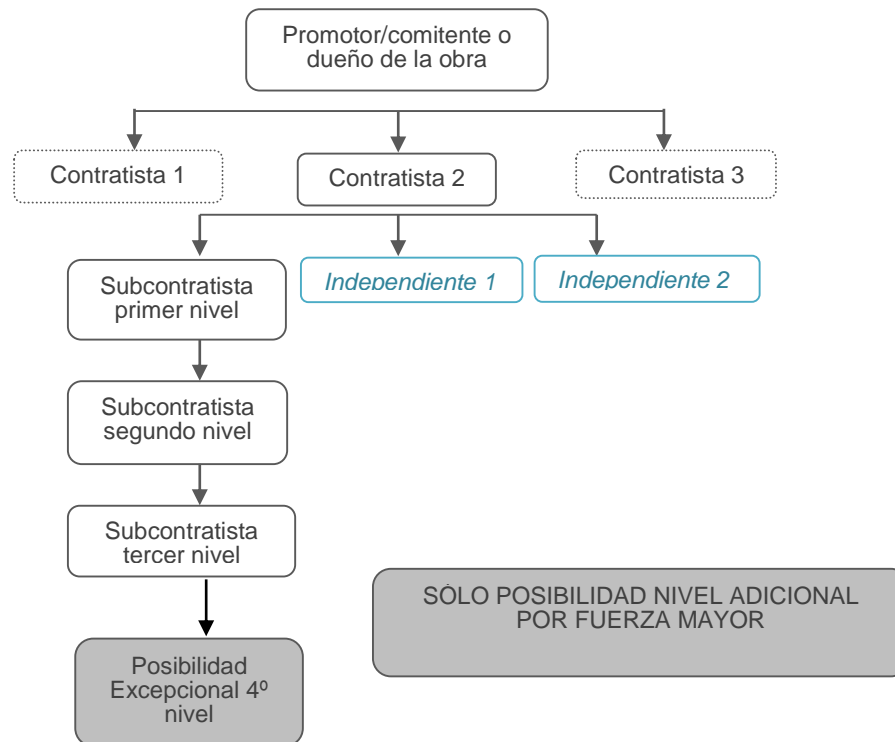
Promotor/comitente o dueño de la obra

Contratista 1

Contratista 2

Contratista 3

Subcontratista primer nivel

Independiente 1

Independiente 2

Subcontratista segundo nivel

Subcontratista tercer nivel

SÓLO POSIBILIDAD NIVEL ADICIONAL POR FUERZA MAYOR

Posibilidad Excepcional 4º nivel